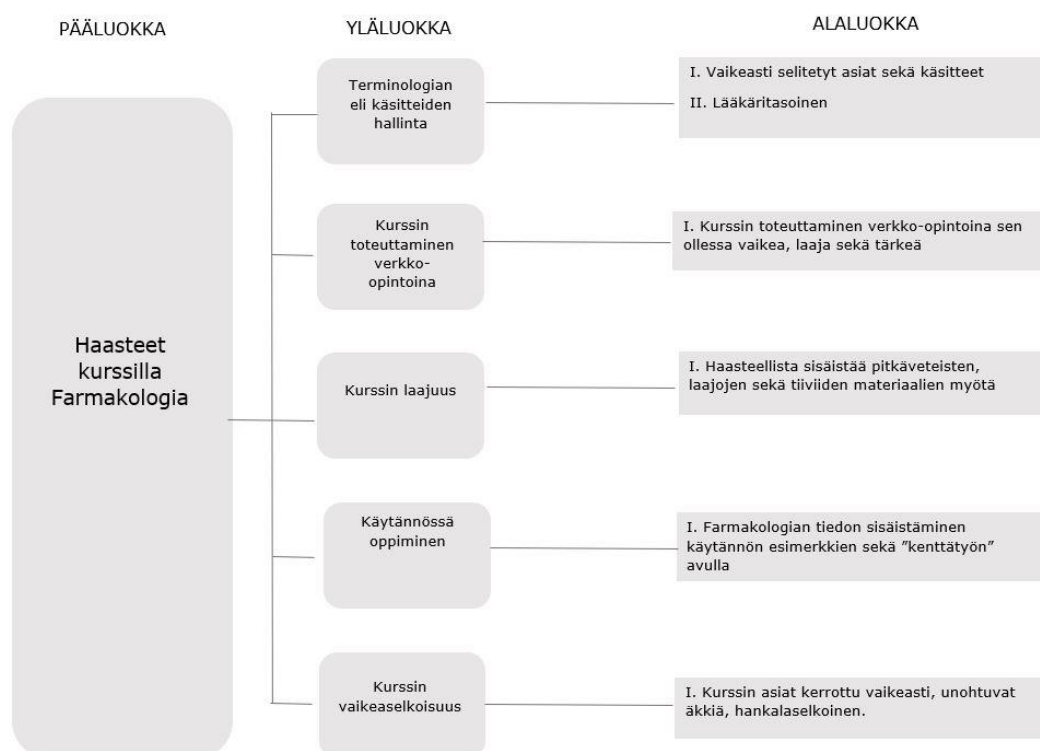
PÄÄLUOKKA

YLÄLUOKKA

ALALUOKKA

Haasteet kurssilla Farmakologia

Terminologian eli käsitteiden hallinta

I. Vaikeasti selitetyt asiat sekä käsitteet
II. Lääkäritasoinen

Kurssin toteuttaminen verkko-opintoina

I. Kurssin toteuttaminen verkko-opintoina sen ollessa vaikea, laaja sekä tärkeä

Kurssin laajuus

I. Haasteellista sisäistää pitkäveteisten, laajojen sekä tiiviiden materiaalien myötä

Käytännössä oppiminen

I. Farmakologian tiedon sisäistäminen käytännön esimerkkien sekä ”kenttätyön” avulla

Kurssin vaikeaselkoisuus

I. Kurssin asiat kerrottu vaikeasti, unohtuvat äkkiä, hankalaselkoinen.